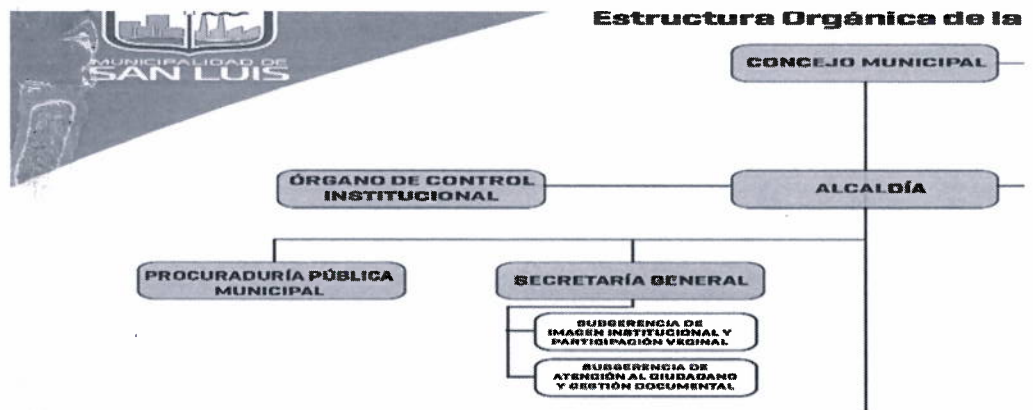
MUNICIPALIDAD DE SAN LUIS

Estructura Orgánica de la

CONCEJO MUNICIPAL

ÓRGANO DE CONTROL INSTITUCIONAL

ALCALDÍA

PROCURADURÍA PÚBLICA MUNICIPAL

SECRETARÍA GENERAL

SUBGERENCIA DE IMAGEN INSTITUCIONAL Y PARTICIPACIÓN VECINAL

SUBGERENCIA DE ATENCIÓN AL CIUDADANO Y GESTIÓN DOCUMENTAL